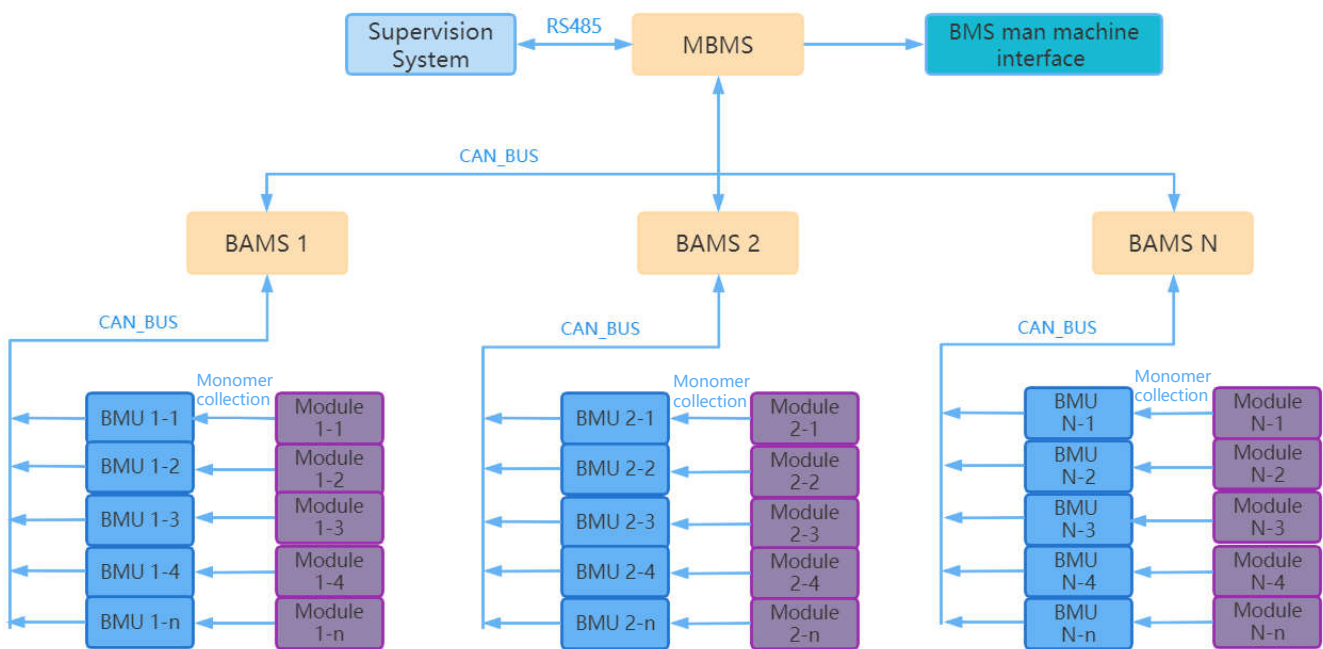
Supervision System

RS485

MBMS

BMS man machine interface

CAN_BUS

BAMS 1

BAMS 2

BAMS N

CAN_BUS

Monomer collection

BMU 1-1
Module 1-1
BMU 1-2
Module 1-2
BMU 1-3
Module 1-3
BMU 1-4
Module 1-4
BMU 1-n
Module 1-n

CAN_BUS

Monomer collection

BMU 2-1
Module 2-1
BMU 2-2
Module 2-2
BMU 2-3
Module 2-3
BMU 2-4
Module 2-4
BMU 2-n
Module 2-n

CAN_BUS

Monomer collection

BMU N-1
Module N-1
BMU N-2
Module N-2
BMU N-3
Module N-3
BMU N-4
Module N-4
BMU N-n
Module N-n